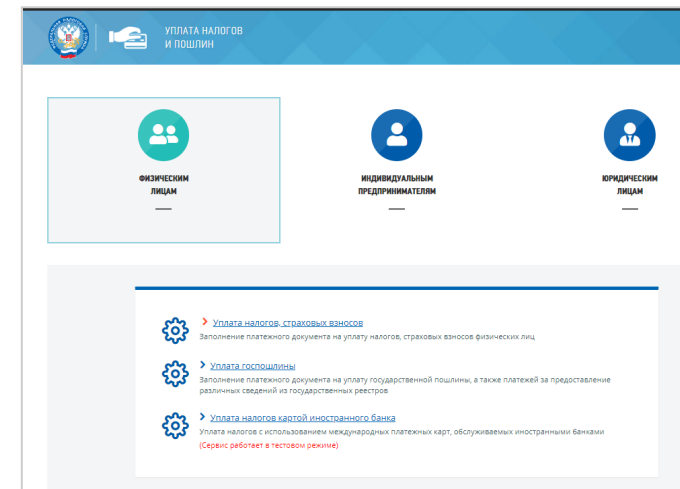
УПЛАТА НАЛОГОВ
И ПОШЛИН

ФИЗИЧЕСКИМ ЛИЦАМ

ИНДИВИДУАЛЬНЫМ ПРЕДПРИНИМАТЕЛЯМ

ЮРИДИЧЕСКИМ ЛИЦАМ

Уплата налогов, страховых взносов
Заполнение платежного документа на уплату налогов, страховых взносов физических лиц

Уплата госпошлины
Заполнение платежного документа на уплату государственной пошлины, а также платежей за предоставление различных сведений из государственных реестров

Уплата налогов картой иностранного банка
Уплата налогов с использованием международных платежных карт, обслуживаемых иностранными банками
(Сервис работает в тестовом режиме)